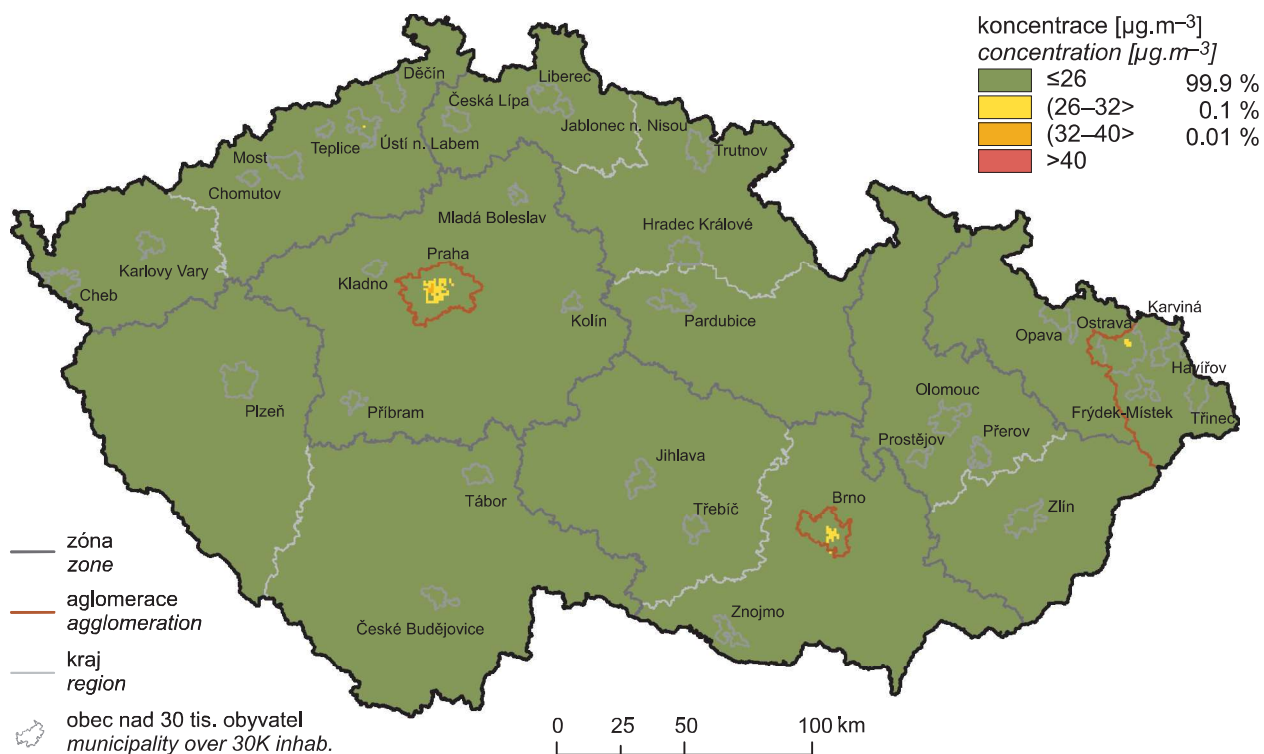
koncentrace [μg.m$^{-3}$]
concentration [μg.m$^{-3}$]

| | | |
|---|---|---|
| | ≤26 | 99.9 % |
| | (26–32> | 0.1 % |
| | (32–40> | 0.01 % |
| | >40 | |

Děčín
Liberec
Česká Lípa
Jablonec n. Nisou
Most
Teplice
Ústí n. Labem
Trutnov
Chomutov
Mladá Boleslav
Hradec Králové
Praha
Karlovy Vary
Kladno
Cheb
Kolín
Pardubice
Karviná
Opava
Ostrava
Havířov
Olomouc
Plzeň
Příbram
Frýdek-Místek
Třinec
Prostějov
Přerov
Jihlava
Brno
Tábor
Třebíč
Zlín
Znojmo
České Budějovice

zóna
zone

aglomerace
agglomeration

kraj
region

obec nad 30 tis. obyvatel
municipality over 30K inhab.

0 25 50 100 km